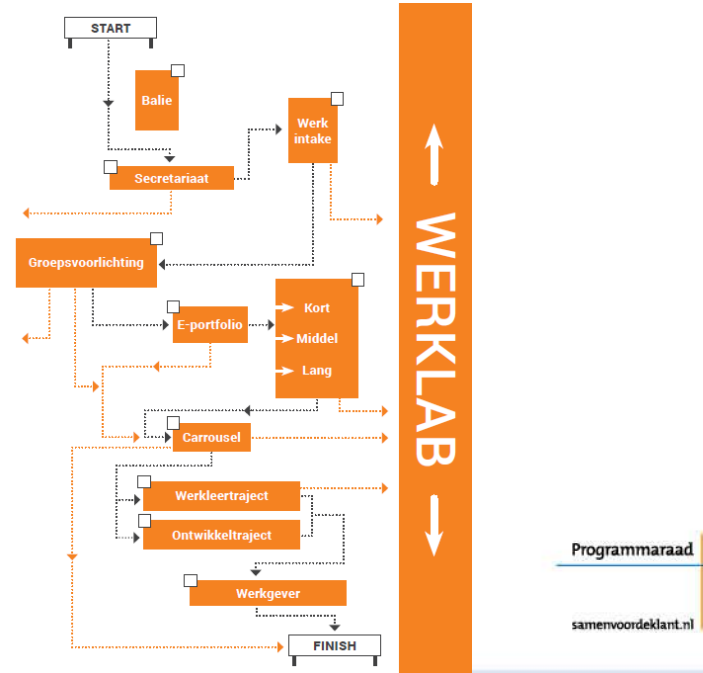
START

Balie

Werk intake

Secretariaat

Groepsvoorlichting

E-portfolio

Kort

Middel

Lang

Carrousel

Werkleertraject

Ontwikkeltraject

Werkgever

FINISH

WERKLAB

Programmaraad

samenvoordeklant.nl